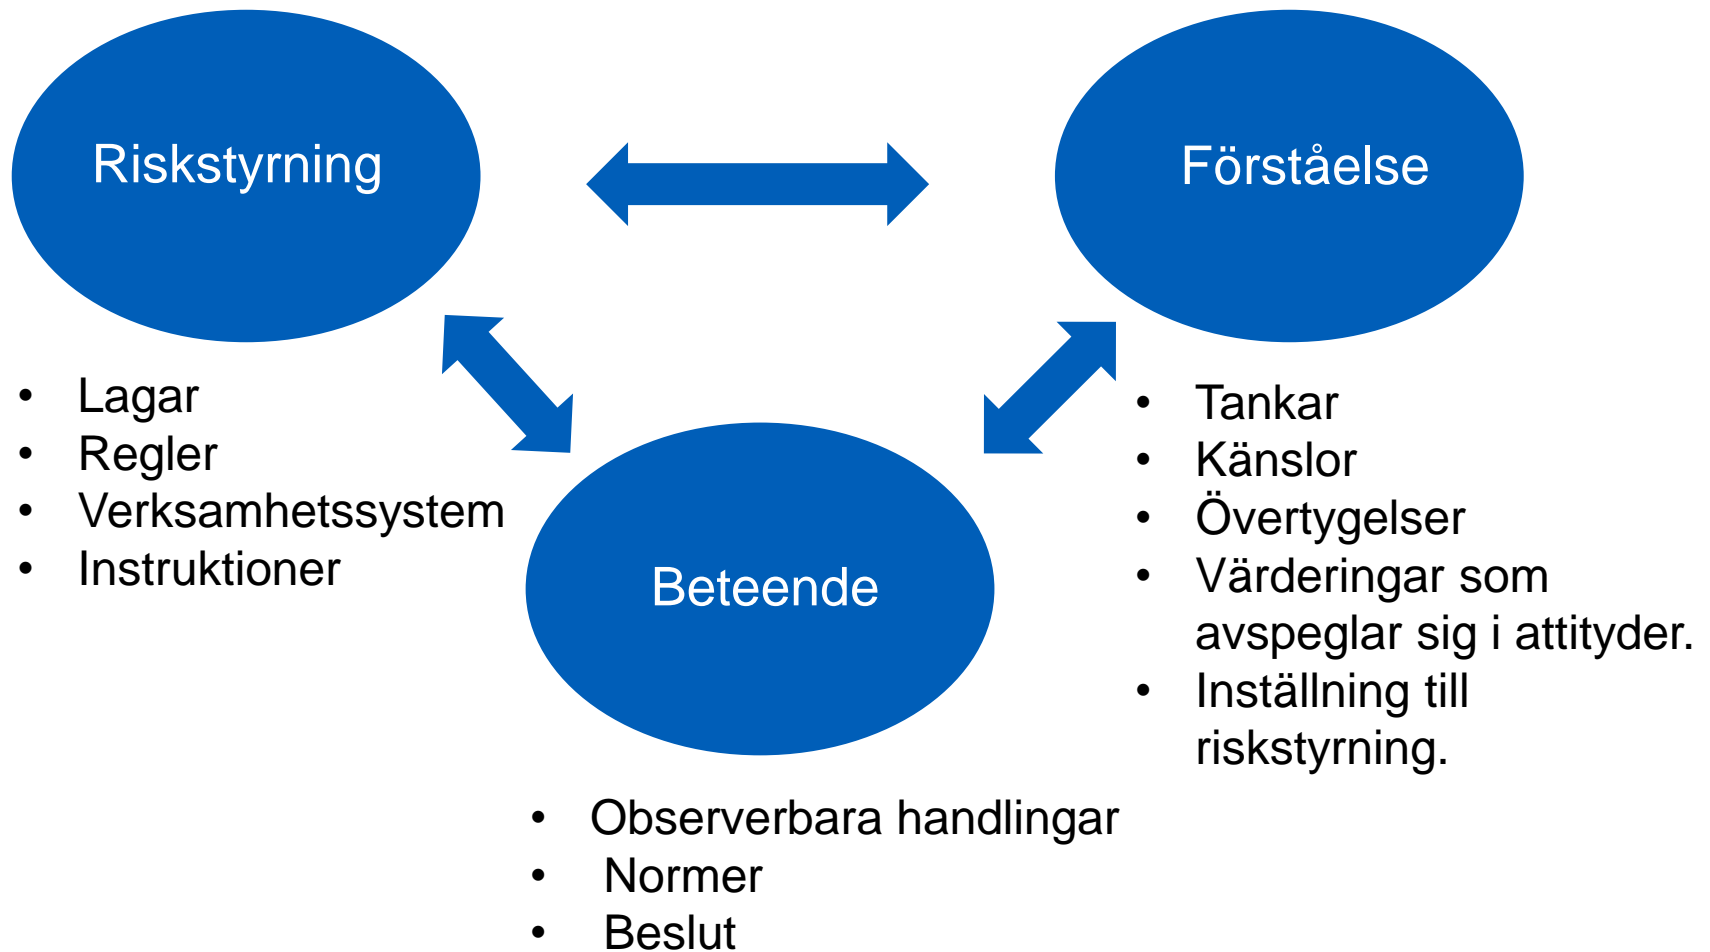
Riskstyrning

Förståelse

- Lagar
- Regler
- Verksamhetssystem
- Instruktioner

- Tankar
- Känslor
- Övertygelser
- Värderingar som avspeglar sig i attityder.
- Inställning till riskstyrning.

Beteende

- Observerbara handlingar
- Normer
- Beslut